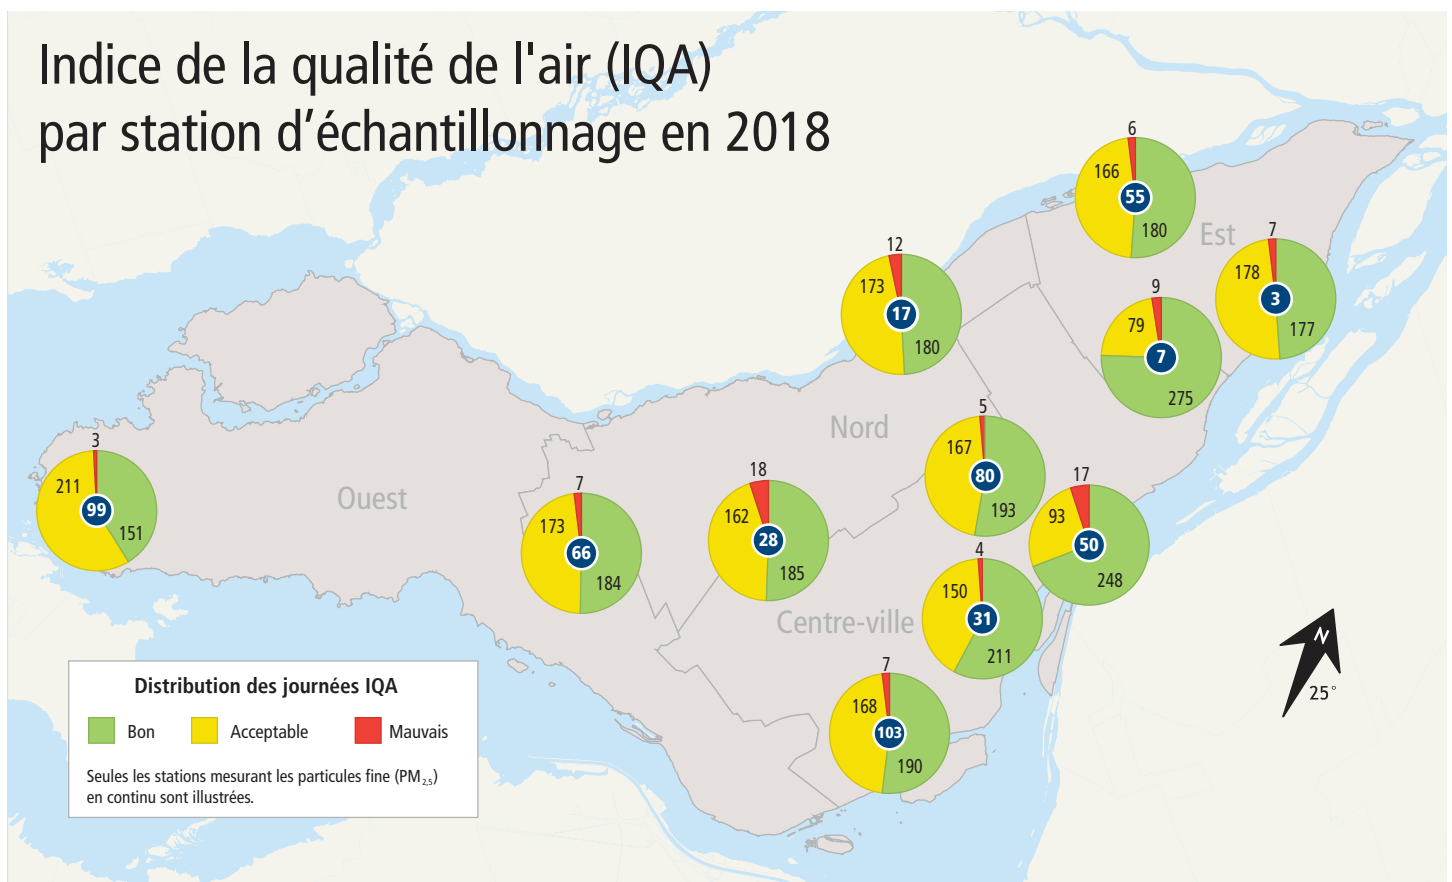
Indice de la qualité de l'air (IQA) par station d'échantillonnage en 2018

6
166
55
180

Est

7
178
3
177

12
173
17
180

9
79
7
275

Nord

5
167
80
193

17
93
50
248

3
211
99
151

Ouest

7
173
66
184

18
162
28
185

4
150
31
211

Centre-ville

7
168
103
190

N
25°

Distribution des journées IQA

Bon
Acceptable
Mauvais

Seules les stations mesurant les particules fine ($PM_{2,5}$) en continu sont illustrées.